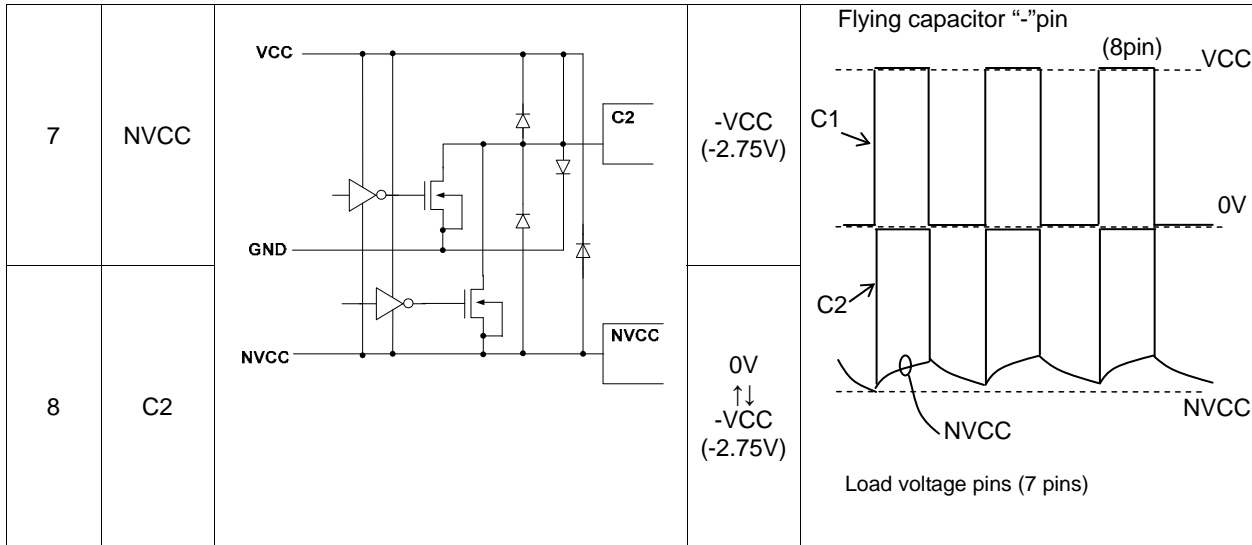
| 7 | NVCC | VCC<br>GND<br>NVCC<br>C2<br>NVCC | -VCC<br>(-2.75V) | Flying capacitor "-"pin<br>(8pin)<br>VCC<br>C1<br>0V<br>C2<br>NVCC<br>NVCC<br>Load voltage pins (7 pins) |
|---|---|---|---|---|
| 8 | C2 | | 0V<br>↑↓<br>-VCC<br>(-2.75V) | |